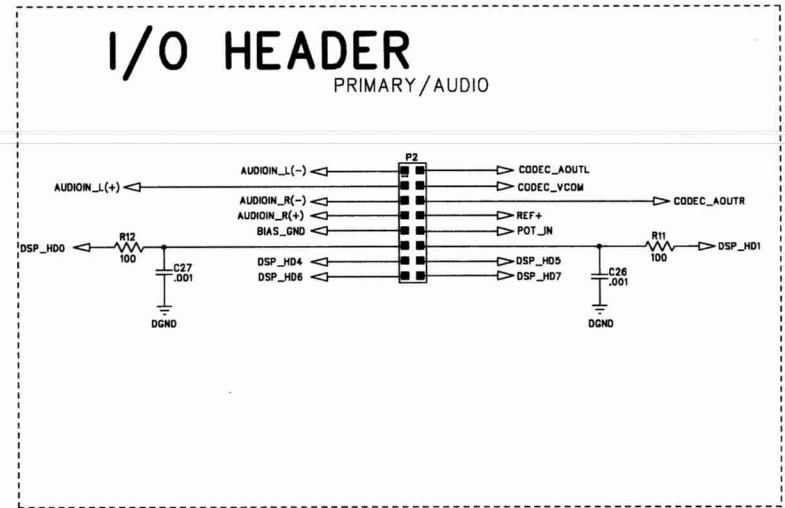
I/O HEADER
PRIMARY/AUDIO

P2

AUDIOIN_L(-)
AUDIOIN_L(+)
AUDIOIN_R(-)
AUDIOIN_R(+)
BIAS_GND
DSP_HD4
DSP_HD6

CODEC_AOUTL
CODEC_VCOM
CODEC_AOUTR
REF+
POT_IN
DSP_HD5
DSP_HD7

DSP_HD0
R12
100
C27
.001
DGND

R11
100
DSP_HD1
C26
.001
DGND